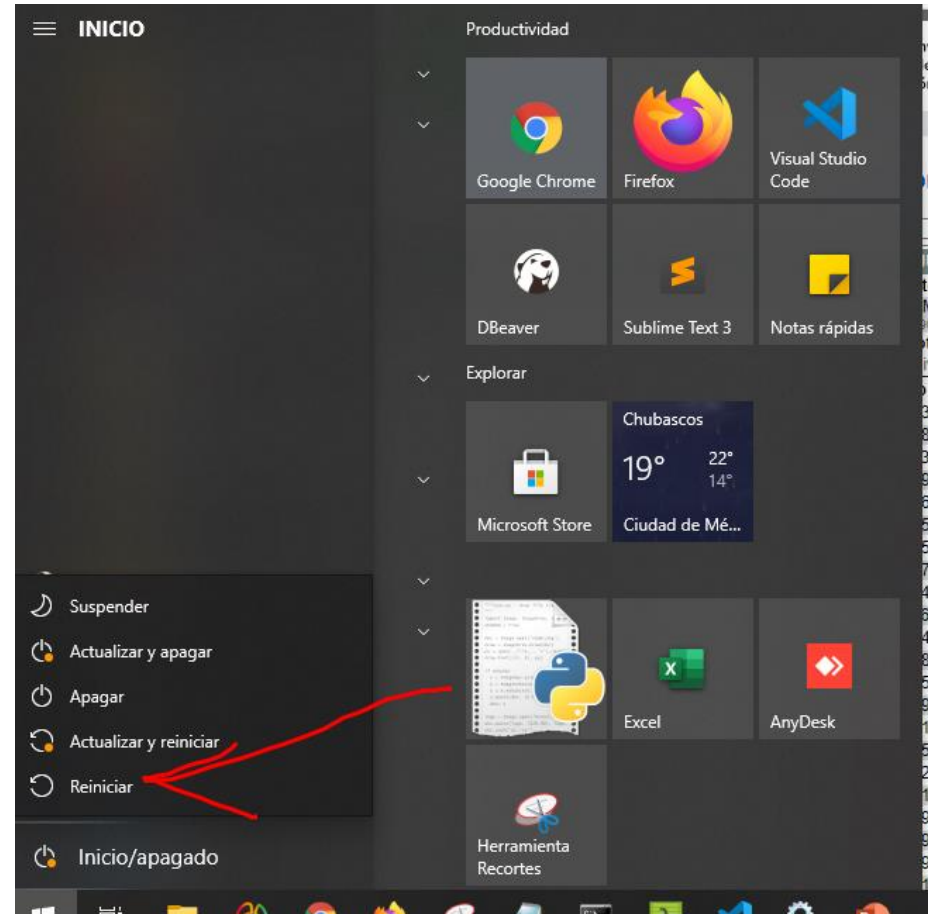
INICIO

Productividad

Google Chrome

Firefox

Visual Studio Code

DBeaver

Sublime Text 3

Notas rápidas

Explorar

Microsoft Store

Chubascos

19°

22°

14°

Ciudad de Mé...

Excel

AnyDesk

Herramienta Recortes

Suspender

Actualizar y apagar

Apagar

Actualizar y reiniciar

Reiniciar

Inicio/apagado